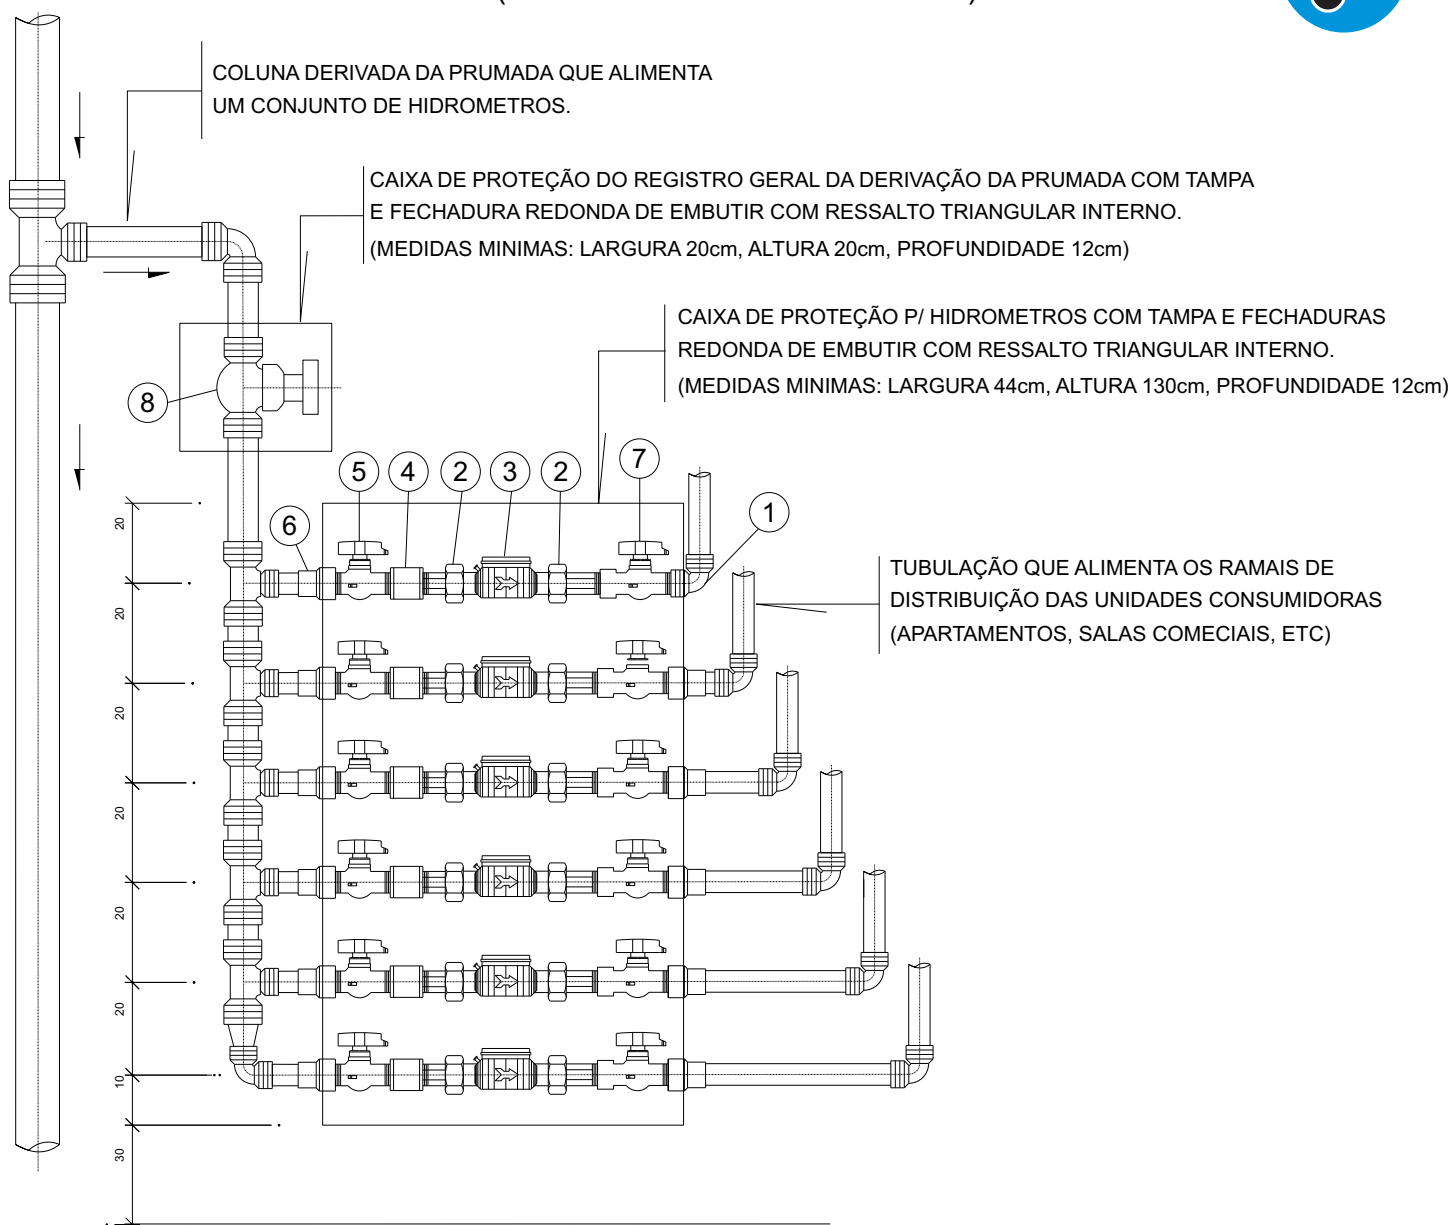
COLUNA DERIVADA DA PRUMADA QUE ALIMENTA UM CONJUNTO DE HIDROMETROS.

CAIXA DE PROTEÇÃO DO REGISTRO GERAL DA DERIVAÇÃO DA PRUMADA COM TAMPA E FECHADURA REDONDA DE EMBUTIR COM RESSALTO TRIANGULAR INTERNO. (MEDIDAS MINIMAS: LARGURA 20cm, ALTURA 20cm, PROFUNDIDADE 12cm)

CAIXA DE PROTEÇÃO P/ HIDROMETROS COM TAMPA E FECHADURAS REDONDA DE EMBUTIR COM RESSALTO TRIANGULAR INTERNO. (MEDIDAS MINIMAS: LARGURA 44cm, ALTURA 130cm, PROFUNDIDADE 12cm)

8

5 4 2 3 2 7

6

1

TUBULAÇÃO QUE ALIMENTA OS RAMAIS DE DISTRIBUIÇÃO DAS UNIDADES CONSUMIDORAS (APARTAMENTOS, SALAS COMECIAIS, ETC)

20
20
20
20
20
20
10
30